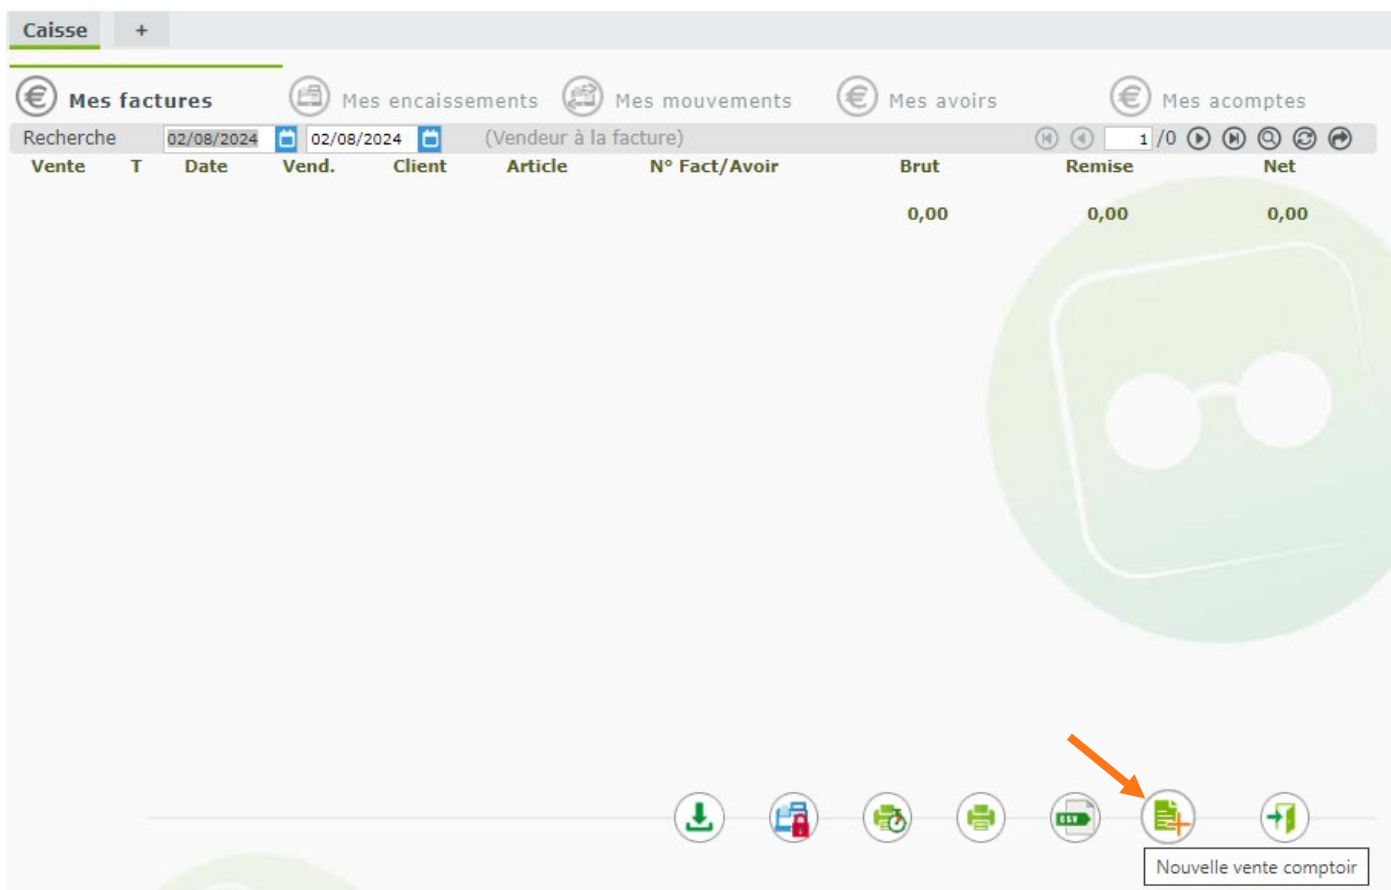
Caisse +

Mes factures Mes encaissements Mes mouvements Mes avoirs Mes acomptes

Recherche 02/08/2024 02/08/2024 (Vendeur à la facture) 1 /0

| Vente | T | Date | Vend. | Client | Article | N° Fact/Avoir | Brut | Remise | Net |
|---|---|---|---|---|---|---|---|---|---|
| | | | | | | | 0,00 | 0,00 | 0,00 |

CSV

Nouvelle vente comptoir